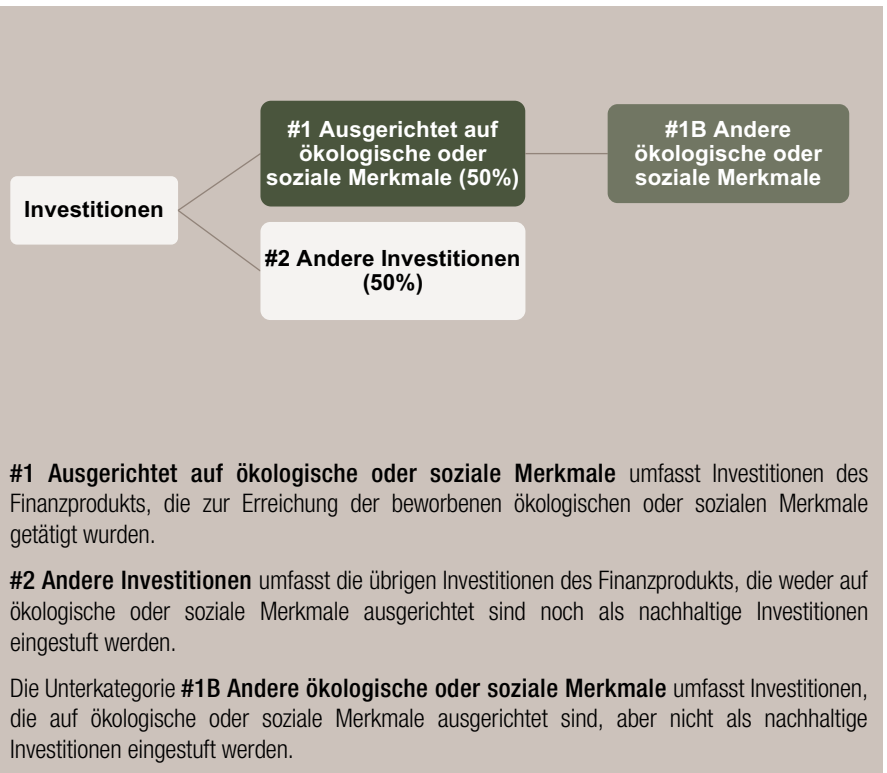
Investitionen

#1 Ausgerichtet auf ökologische oder soziale Merkmale (50%)

#1B Andere ökologische oder soziale Merkmale

#2 Andere Investitionen (50%)

#1 Ausgerichtet auf ökologische oder soziale Merkmale umfasst Investitionen des Finanzprodukts, die zur Erreichung der beworbenen ökologischen oder sozialen Merkmale getätigt wurden.

#2 Andere Investitionen umfasst die übrigen Investitionen des Finanzprodukts, die weder auf ökologische oder soziale Merkmale ausgerichtet sind noch als nachhaltige Investitionen eingestuft werden.

Die Unterkategorie #1B Andere ökologische oder soziale Merkmale umfasst Investitionen, die auf ökologische oder soziale Merkmale ausgerichtet sind, aber nicht als nachhaltige Investitionen eingestuft werden.